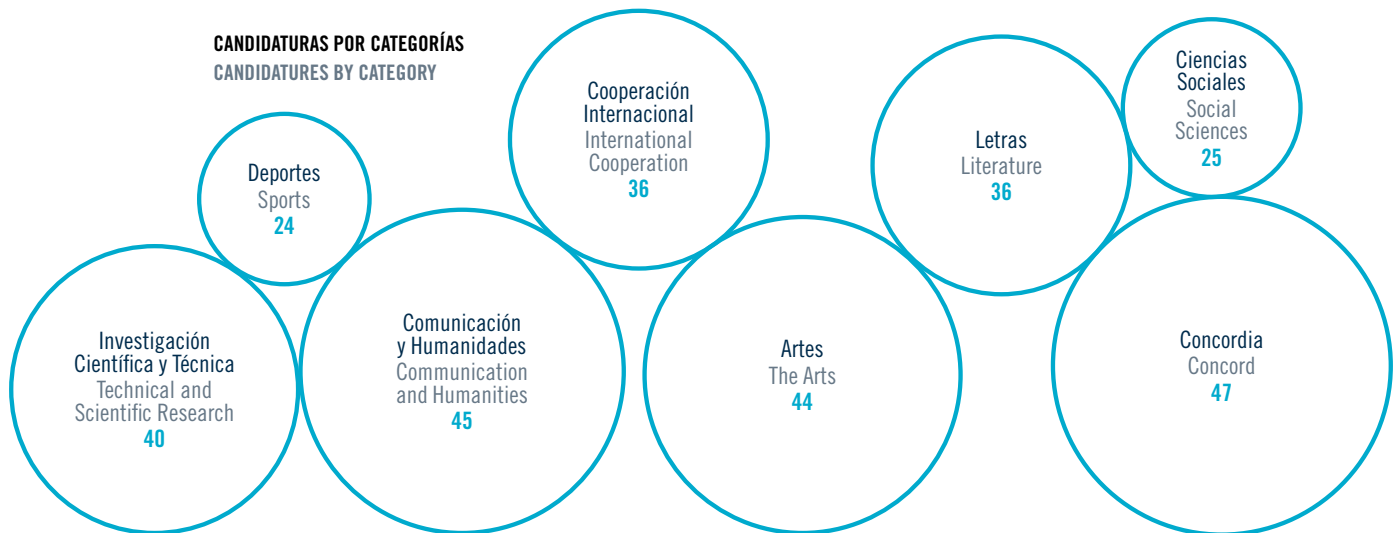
CANDIDATURAS POR CATEGORÍAS
CANDIDATURES BY CATEGORY

Cooperación Internacional
International Cooperation
36

Letras
Literature
36

Ciencias Sociales
Social Sciences
25

Deportes
Sports
24

Investigación Científica y Técnica
Technical and Scientific Research
40

Comunicación y Humanidades
Communication and Humanities
45

Artes
The Arts
44

Concordia
Concord
47